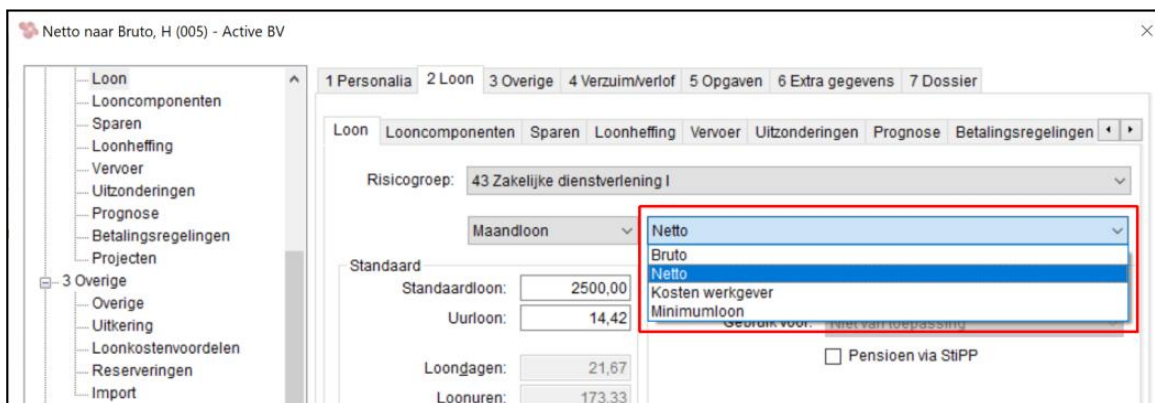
Netto naar Bruto, H (005) - Active BV

Loon
Looncomponenten
Sparen
Loonheffing
Vervoer
Uitzonderingen
Prognose
Betalingsregelingen
Projecten
3 Overige
Overige
Uitkering
Loonkostenvoordelen
Reserveringen
Import

1 Personalia | 2 Loon | 3 Overige | 4 Verzuim/verlof | 5 Opgaven | 6 Extra gegevens | 7 Dossier

Loon | Looncomponenten | Sparen | Loonheffing | Vervoer | Uitzonderingen | Prognose | Betalingsregelingen

Risicogroep: 43 Zakelijke dienstverlening I

Maandloon
Netto
Bruto
Netto
Kosten werkgever
Minimumloon

Standaard
Standaardloon: 2500,00
Uurloon: 14,42
Gebruik voor: Niet van toepassing

Loondagen: 21,67
Loonuren: 173,33

Pensioen via StiPP